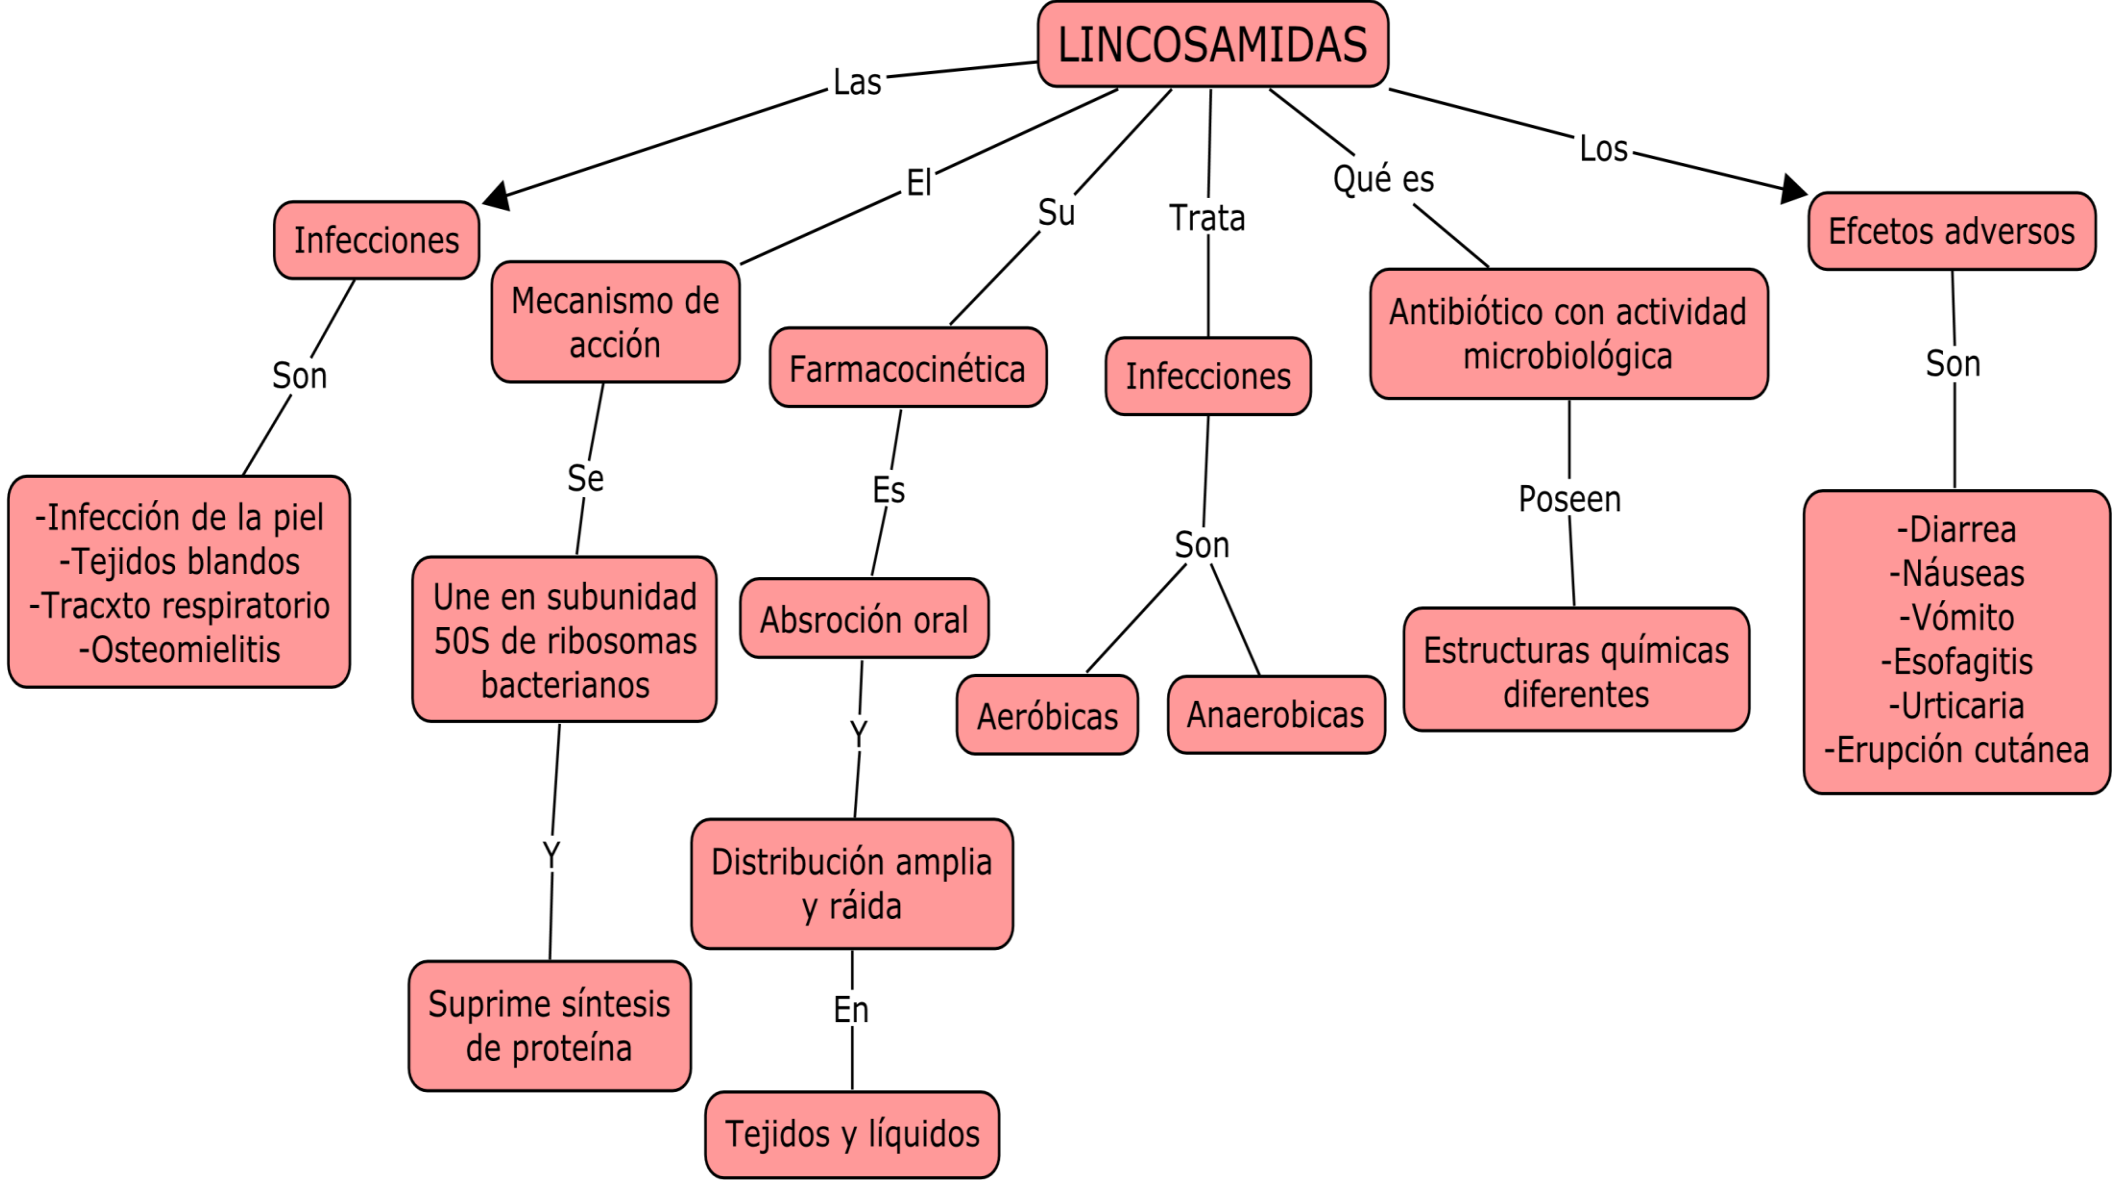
LINCOSAMIDAS

Las

Infecciones

Son

-Infección de la piel
-Tejidos blandos
-Tracxto respiratorio
-Osteomielitis

El

Mecanismo de acción

Se

Une en subunidad 50S de ribosomas bacterianos

Y

Suprime síntesis de proteína

Su

Farmacocinética

Es

Absroción oral

Y

Distribución amplia y ráida

En

Tejidos y líquidos

Trata

Infecciones

Son

Aeróbicas

Anaerobicas

Qué es

Antibiótico con actividad microbiológica

Poseen

Estructuras químicas diferentes

Los

Efcetos adversos

Son

-Diarrea
-Náuseas
-Vómito
-Esofagitis
-Urticaria
-Erupción cutánea